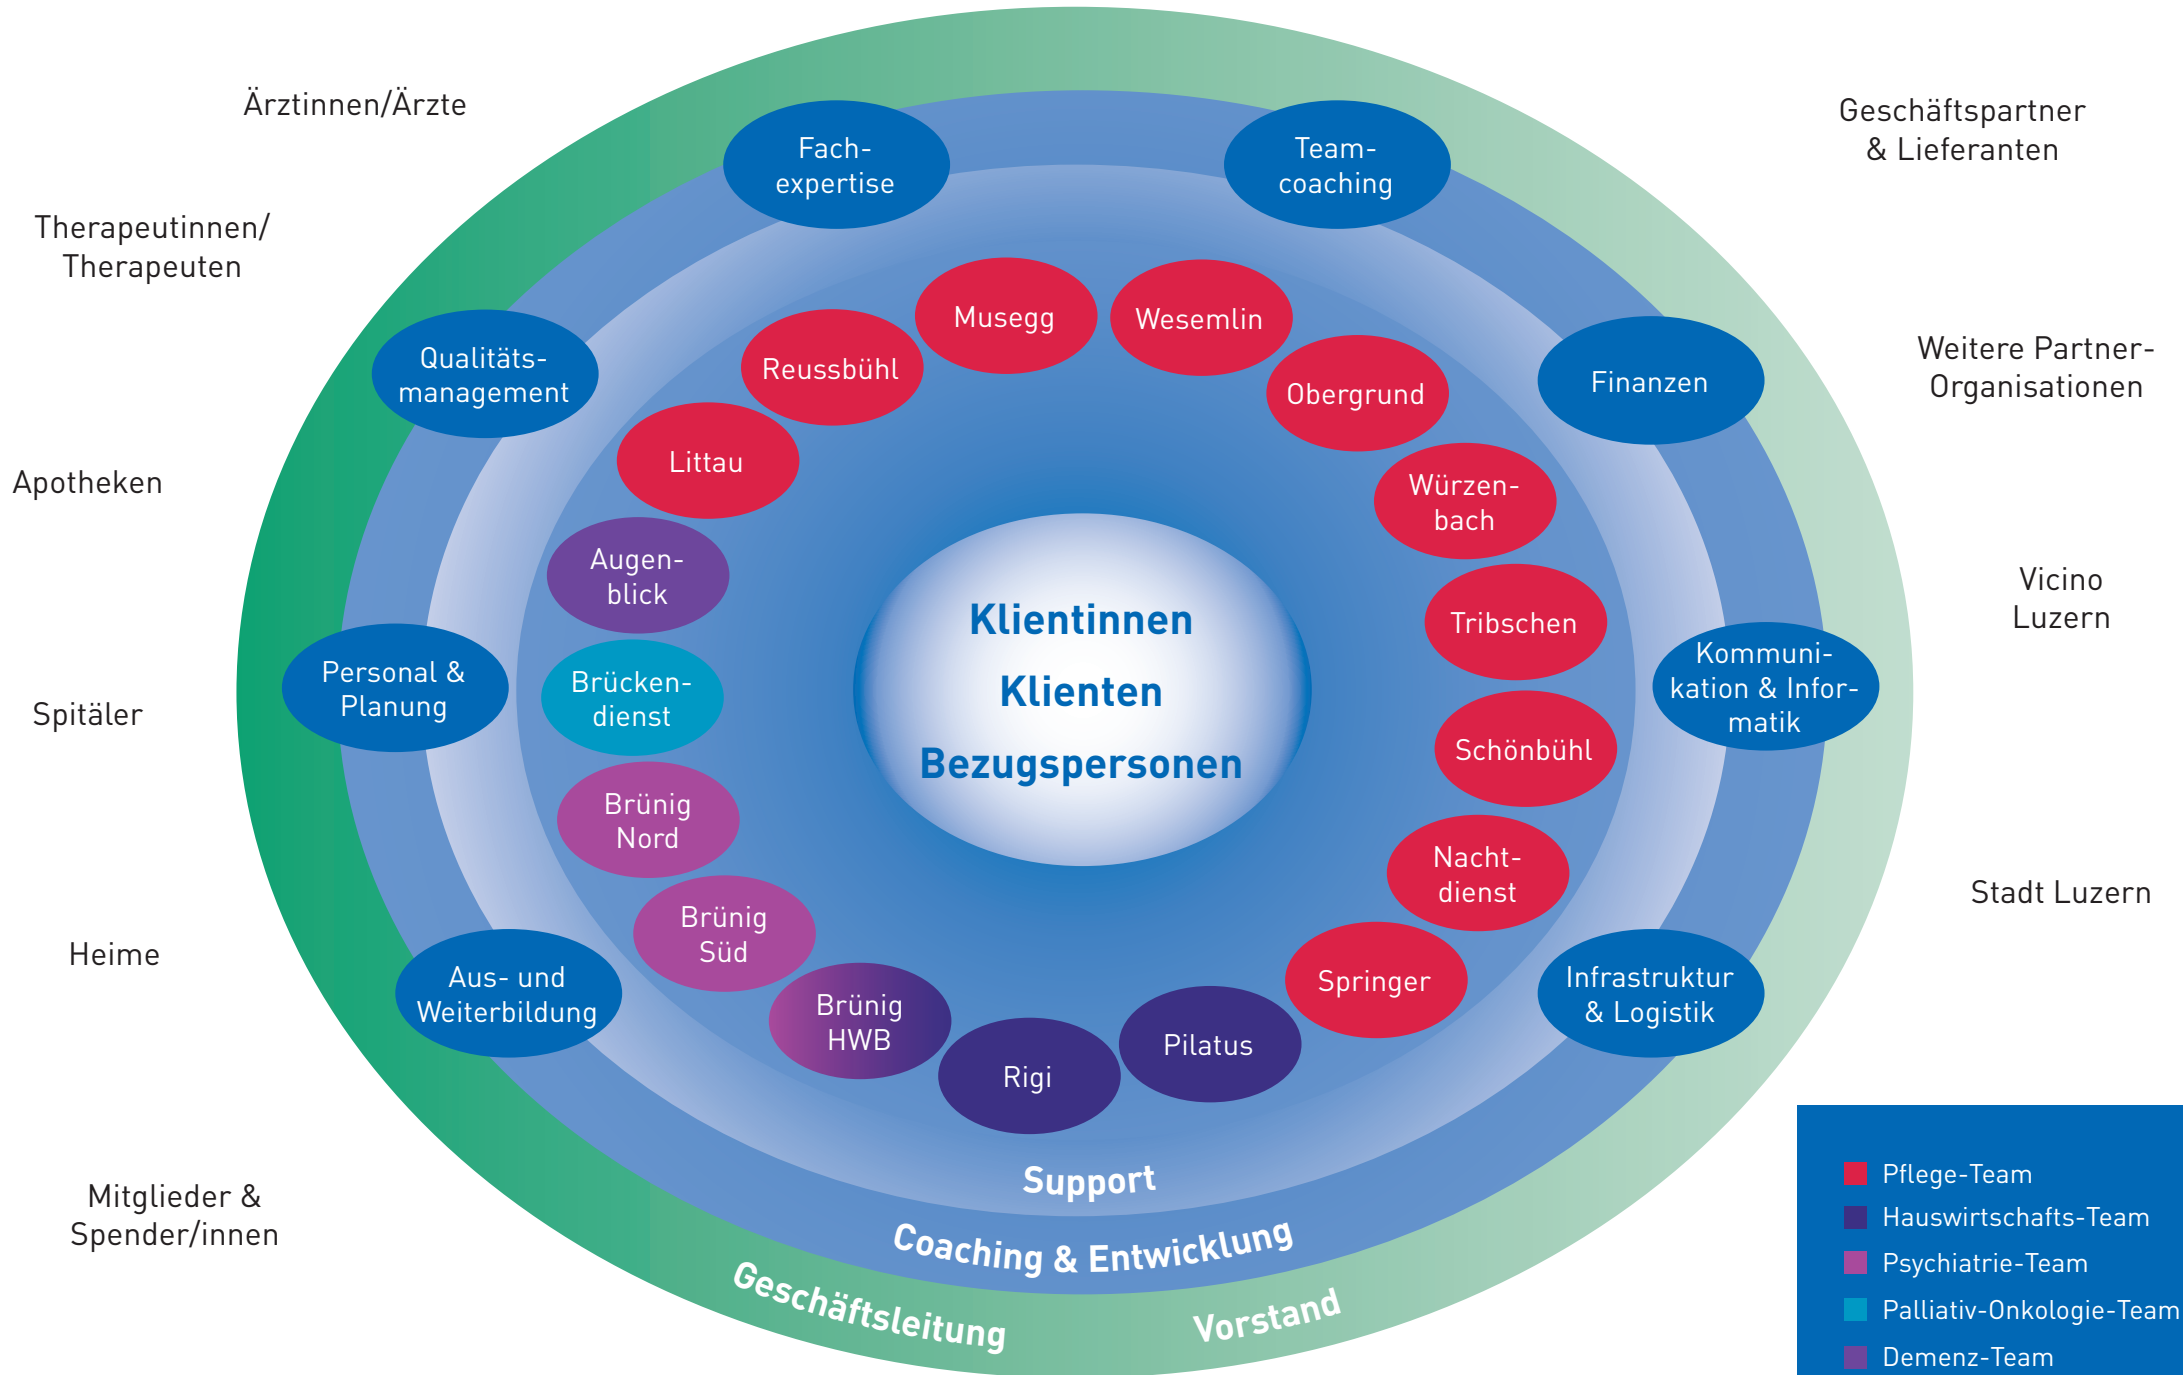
Ärztinnen/Ärzte

Therapeutinnen/ Therapeuten

Apotheken

Spitäler

Heime

Mitglieder & Spender/innen

Geschäftspartner & Lieferanten

Weitere Partner-Organisationen

Vicino Luzern

Stadt Luzern

Fachexpertise

Teamcoaching

Qualitätsmanagement

Finanzen

Personal & Planung

Kommunikation & Informatik

Aus- und Weiterbildung

Infrastruktur & Logistik

Musegg

Wesemlin

Reussbühl

Obergrund

Littau

Würzenbach

Augenblick

Tribschen

Brückendienst

Schönbühl

Brünig Nord

Nachtdienst

Brünig Süd

Springer

Brünig HWB

Rigi

Pilatus

Klientinnen

Klienten

Bezugspersonen

Support

Coaching & Entwicklung

Geschäftsleitung

Vorstand

Pflege-Team
Hauswirtschafts-Team
Psychiatrie-Team
Palliativ-Onkologie-Team
Demenz-Team